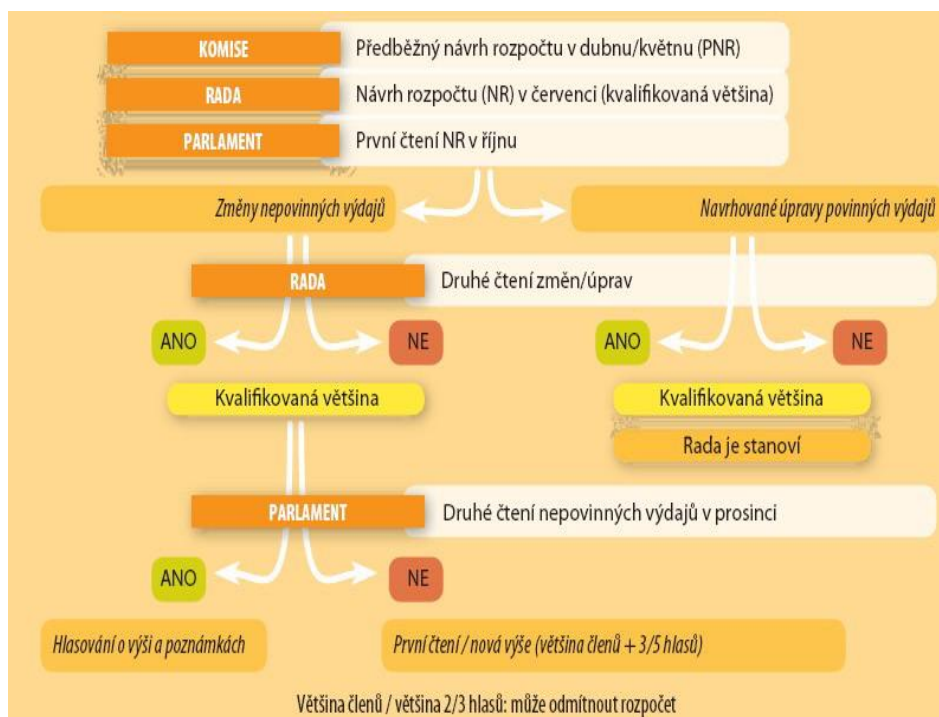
KOMISE
Předběžný návrh rozpočtu v dubnu/květnu (PNR)

RADA
Návrh rozpočtu (NR) v červenci (kvalifikovaná většina)

PARLAMENT
První čtení NR v říjnu

Změny nepovinných výdajů

Navrhované úpravy povinných výdajů

RADA
Druhé čtení změn/úprav

ANO

NE

ANO

NE

Kvalifikovaná většina

Kvalifikovaná většina

Rada je stanoví

PARLAMENT
Druhé čtení nepovinných výdajů v prosinci

ANO

NE

Hlasování o výši a poznámkách

První čtení / nová výše (většina členů + 3/5 hlasů)

Většina členů / většina 2/3 hlasů: může odmítnout rozpočet